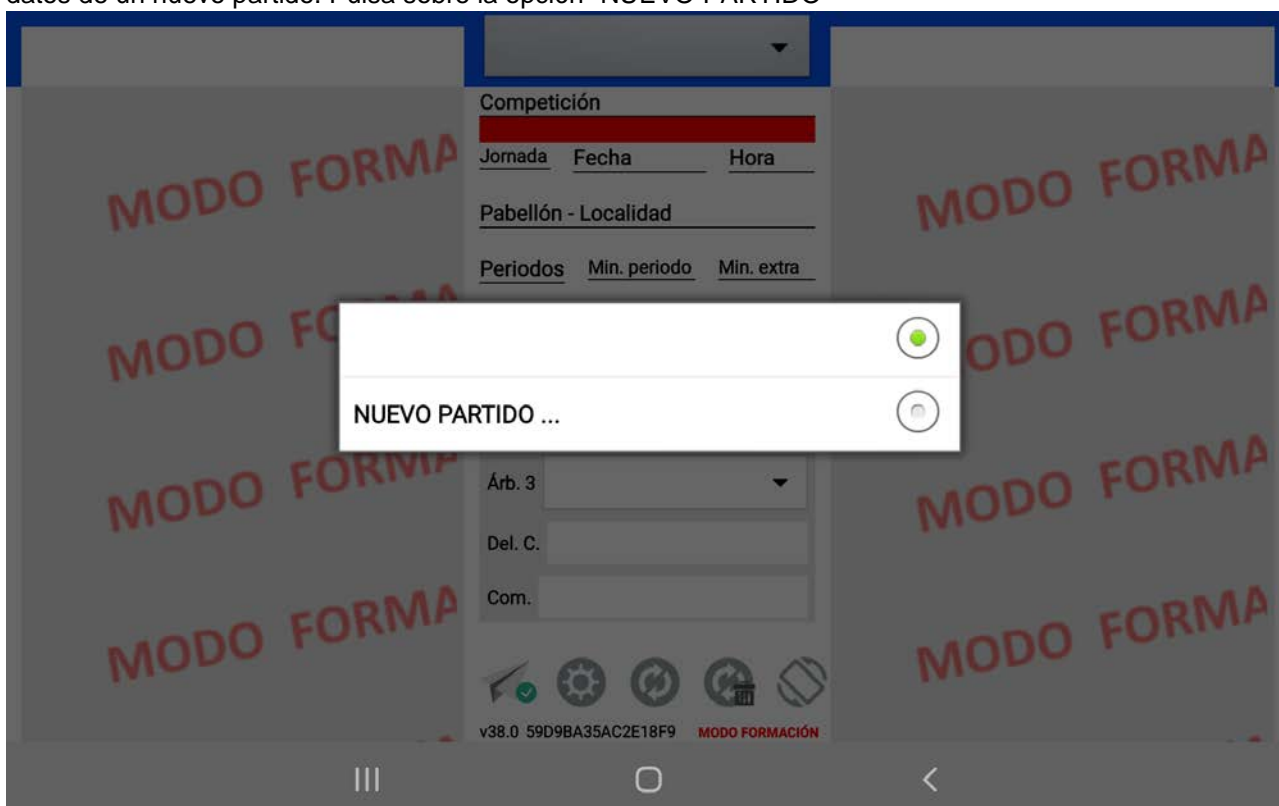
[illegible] de un nuevo partido. Pulsa sobre la opción "NUEVO PARTIDO"

Competición

Jornada Fecha Hora

Pabellón - Localidad

Periodos Min. periodo Min. extra

MODO FORMA

MODO FORMA

MODO FO

MODO FORMA

MODO FORMA

MODO FORMA

MODO FORMA

MODO FORMA

NUEVO PARTIDO ...

Árb. 3

Del. C.

Com.

v38.0 59D9BA35AC2E18F9 MODO FORMACIÓN